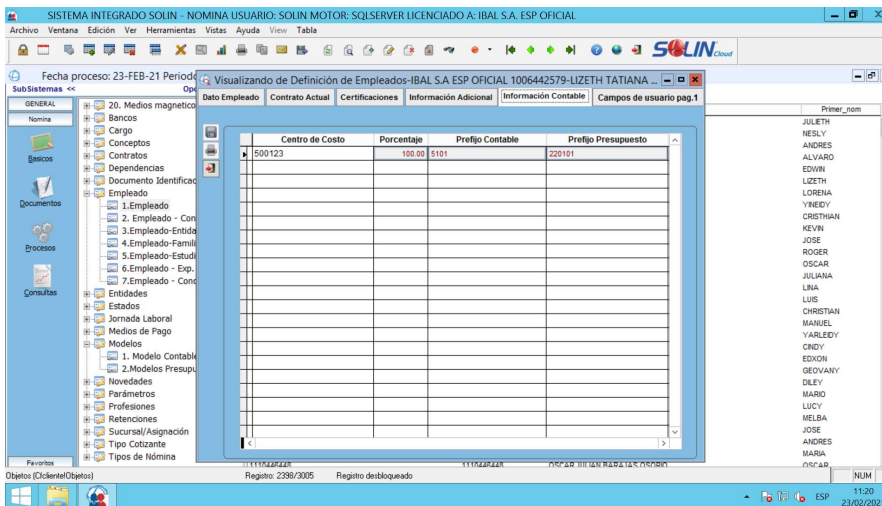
SISTEMA INTEGRADO SOLIN - NOMINA USUARIO: SOLIN MOTOR: SQLSERVER LICENCIADO A: IBAL S.A. ESP OFICIAL

Archivo Ventana Edición Ver Herramientas Vistas Ayuda View Tabla

SOLIN Cloud

Fecha proceso: 23-FEB-21 Periodo

SubSistemas <<

GENERAL

Nomina

Basicos

Documentos

Procesos

Consultas

Favoritos

20. Medios magnetico
Bancos
Cargo
Conceptos
Contratos
Dependencias
Documento Identificac
Empleado
1.Empleado
2. Empleado - Con
3.Empleado-Entida
4.Empleado-Famili
5.Empleado-Estudi
6.Empleado - Exp.
7.Empleado - Cond
Entidades
Estados
Jornada Laboral
Medios de Pago
Modelos
1. Modelo Contable
2.Modelos Presupu
Novedades
Parámetros
Profesiones
Retenciones
Sucursal/Asignación
Tipo Cotizante
Tipos de Nómina

Visualizando de Definición de Empleados-IBAL S.A ESP OFICIAL 1006442579-LIZETH TATIANA ...

Dato Empleado | Contrato Actual | Certificaciones | Información Adicional | Información Contable | Campos de usuario pag.1

| Centro de Costo | Porcentaje | Prefijo Contable | Prefijo Presupuesto |
|---|---|---|---|
| 500123 | 100.00 | 5101 | 220101 |

Primer_nom
JULIETH
NESLY
ANDRES
ALVARO
EDWIN
LIZETH
LORENA
YINEIDY
CRISTHIAN
KEVIN
JOSE
ROGER
OSCAR
JULIANA
LINA
LUIS
CHRISTIAN
MANUEL
YARLEIDY
CINDY
EDXON
GEOVANY
DILEY
MARIO
LUCY
MELBA
JOSE
ANDRES
MARIA
OSCAR

1110446448 1110446448 OSCAR JULIAN BARAJAS OSORIO

Objetos (Clcliente\Objetos) Registro: 2398/3005 Registro desbloqueado NUM

ESP 11:20 23/02/202